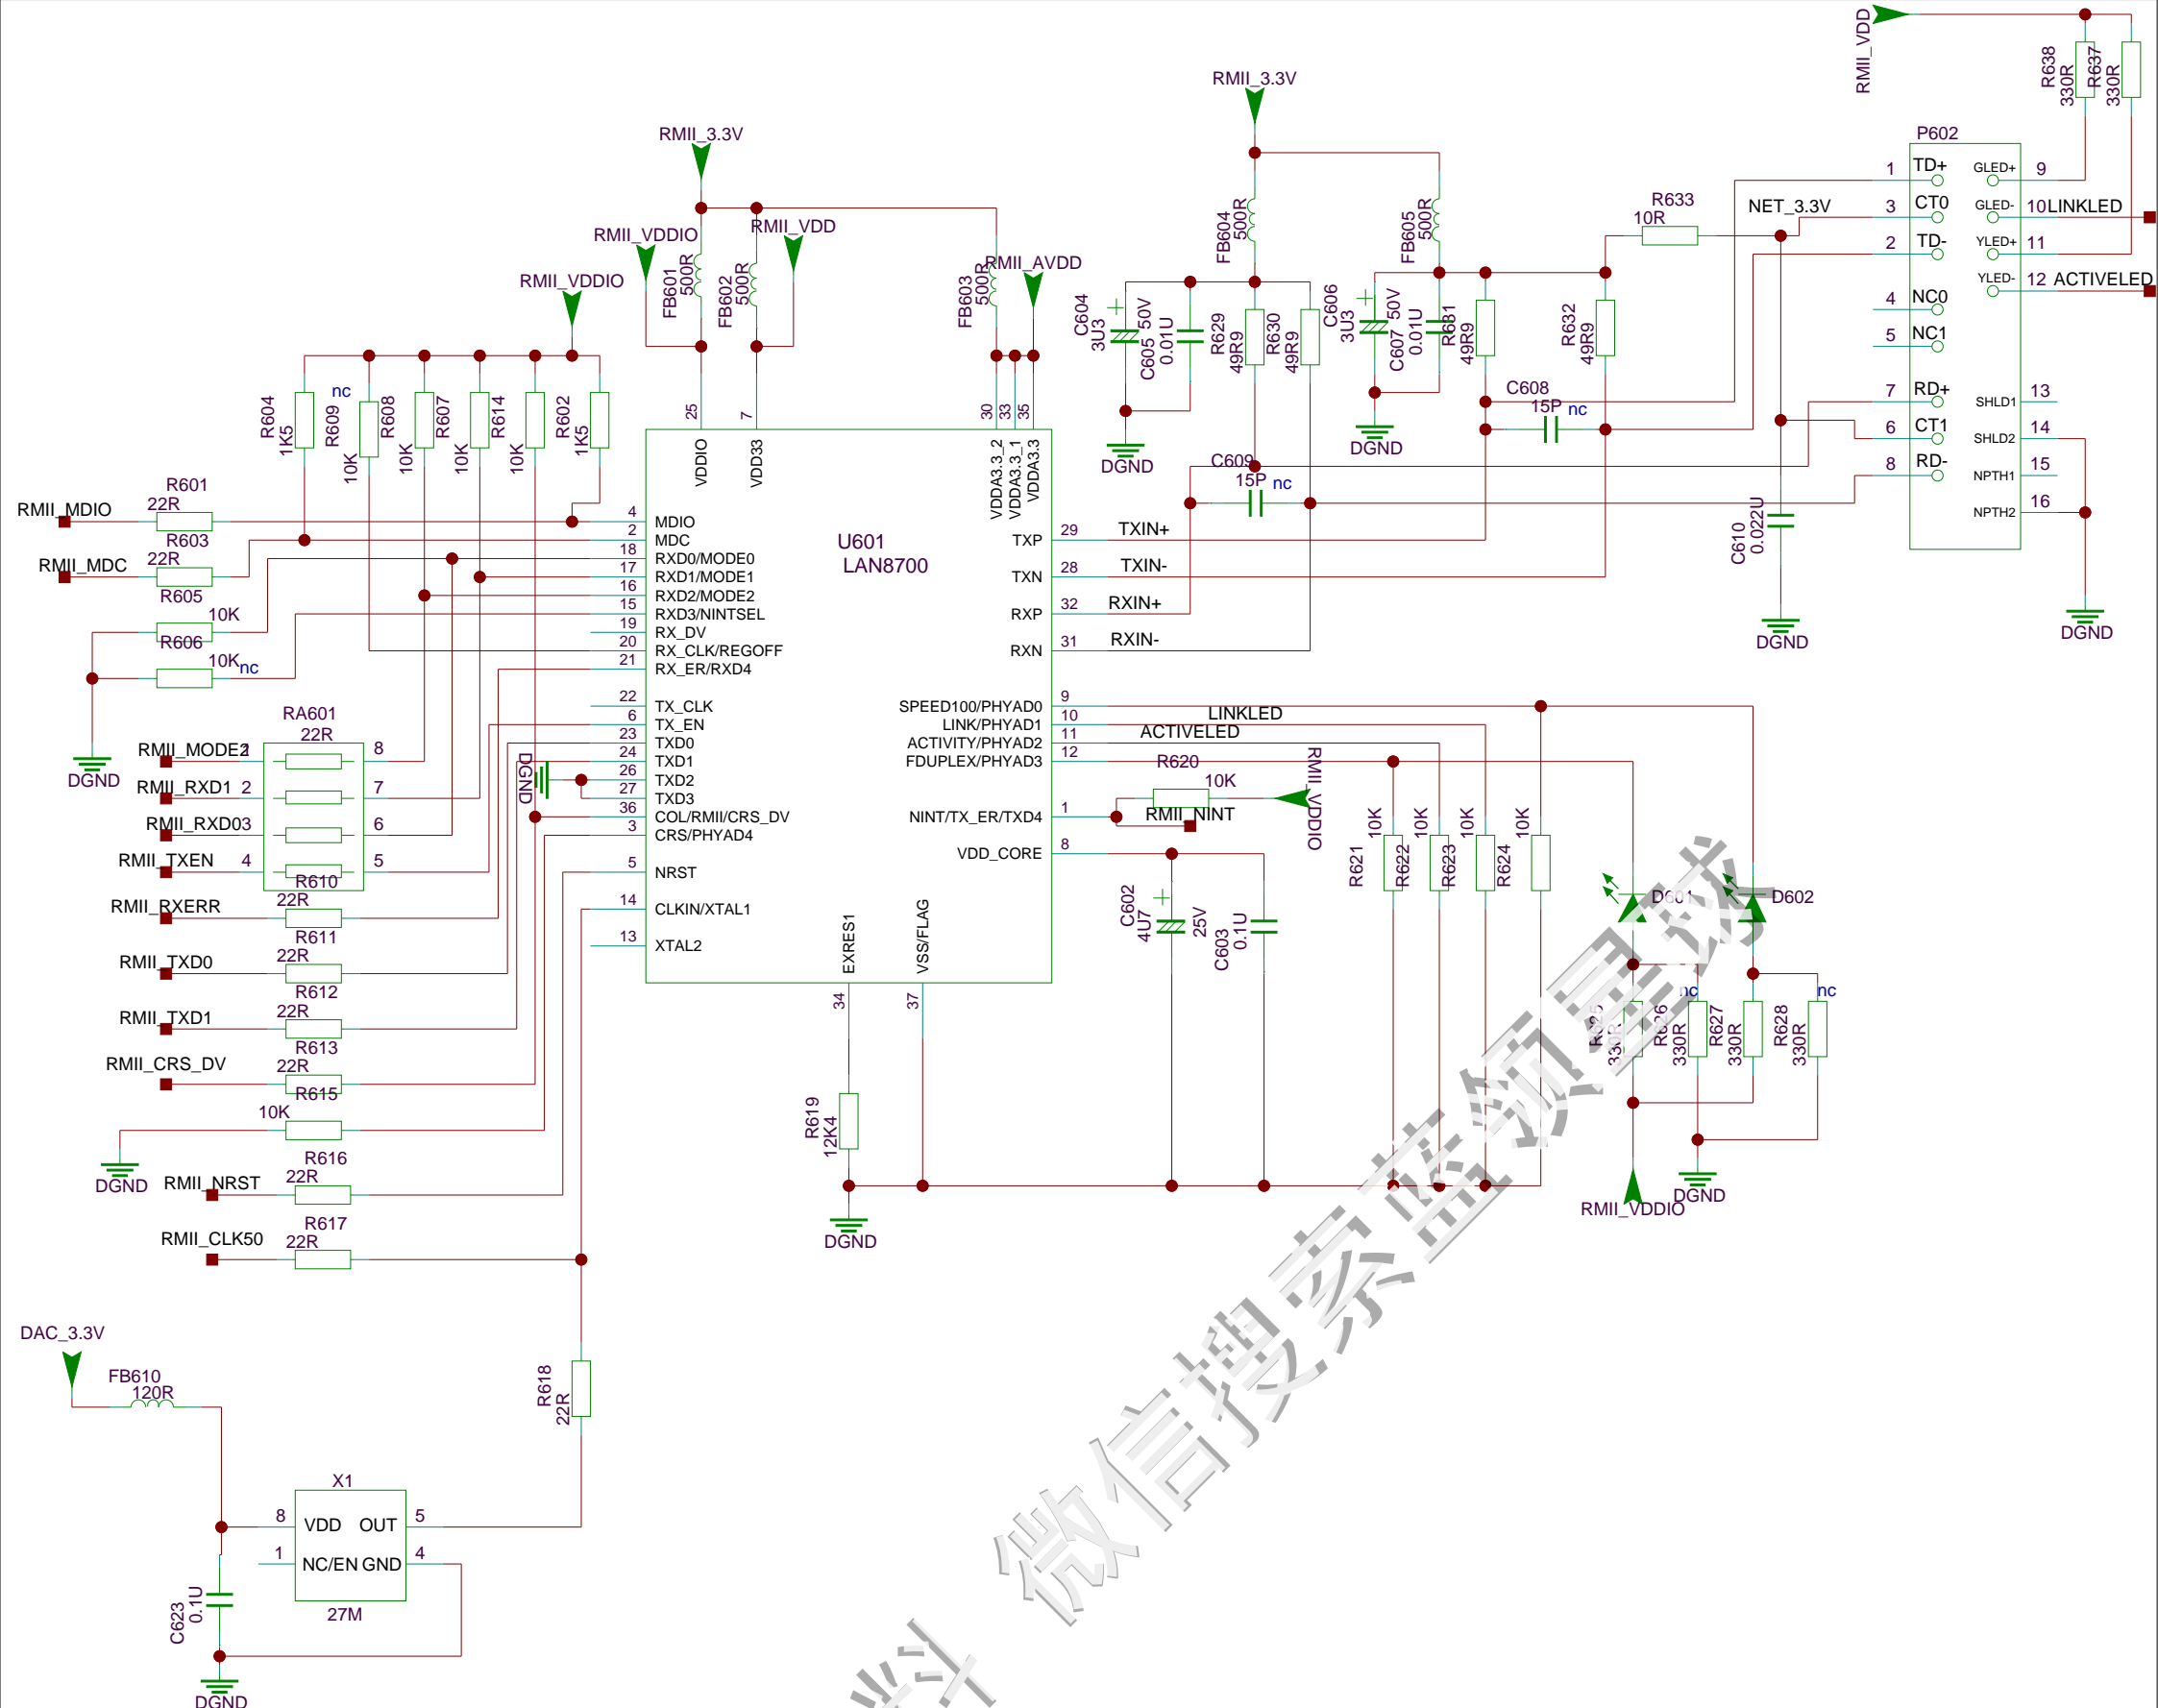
RMII_VDD
R638 330R
R637 330R
RMII_3.3V
P602
1 TD+ GLED+ 9
3 CT0 GLED- 10 LINKLED
2 TD- YLED+ 11
YLED- 12 ACTIVELED
4 NC0
5 NC1
7 RD+ SHLD1 13
6 CT1 SHLD2 14
8 RD- NPTH1 15
NPTH2 16
R633 10R
NET_3.3V
RMII_3.3V
RMII_VDDIO
RMII_VDD
RMII_VDDIO
RMII_AVDD
FB601 500R
FB602 500R
FB603 500R
FB604 500R
FB605 500R
C604 3U3 50V
C605 0.01U
R629 49R9
R630 49R9
C606 3U3 50V
C607 0.01U
R631 49R9
R632 49R9
C608 15P nc
C609 15P nc
DGND
DGND
C610 0.022U
DGND
DGND
R604 1K5
nc
R609 10K
R608 10K
R607 10K
R614 10K
R602 1K5
25 VDDIO
7 VDD33
30 33 35
VDDA3.3_2 VDDA3.3_1 VDDA3.3
R601 22R
RMII_MDIO
RMII_MDC
R603 22R
R605
10K
R606
10K nc
DGND
4 MDIO
2 MDC
18 RXD0/MODE0
17 RXD1/MODE1
16 RXD2/MODE2
15 RXD3/NINTSEL
19 RX_DV
20 RX_CLK/REGOFF
21 RX_ER/RXD4
22 TX_CLK
6 TX_EN
23 TXD0
24 TXD1
26 TXD2
27 TXD3
36 COL/RMII/CRS_DV
3 CRS/PHYAD4
5 NRST
14 CLKIN/XTAL1
13 XTAL2
U601
LAN8700
TXP 29 TXIN+
TXN 28 TXIN-
RXP 32 RXIN+
RXN 31 RXIN-
SPEED100/PHYAD0 9
LINK/PHYAD1 10 LINKLED
ACTIVITY/PHYAD2 11 ACTIVELED
FDUPLEX/PHYAD3 12
R620
10K
RMII_VDDIO
NINT/TX_ER/TXD4 1 RMII_NINT
VDD_CORE 8
EXRES1 34
VSS/FLAG 37
RA601
22R
RMII_MODE2 1 8
RMII_RXD1 2 7
RMII_RXD03 6
RMII_TXEN 4 5
DGND
R610 22R
RMII_RXERR
R611 22R
RMII_TXD0
R612 22R
RMII_TXD1
R613 22R
RMII_CRS_DV
R615 10K
DGND
R616 22R
RMII_NRST
R617 22R
RMII_CLK50
C602 4U7 25V
C603 0.1U
R621 10K
R622 10K
R623 10K
R624 10K
D601
D602
nc
R625 330R
R626 330R
R627 330R
R628 330R
nc
R619 12K4
DGND
RMII_VDDIO
DGND
DAC_3.3V
FB610 120R
X1
8 VDD OUT 5
1 NC/EN GND 4
27M
R618 22R
C623 0.1U
DGND
微信搜索蓝领星球